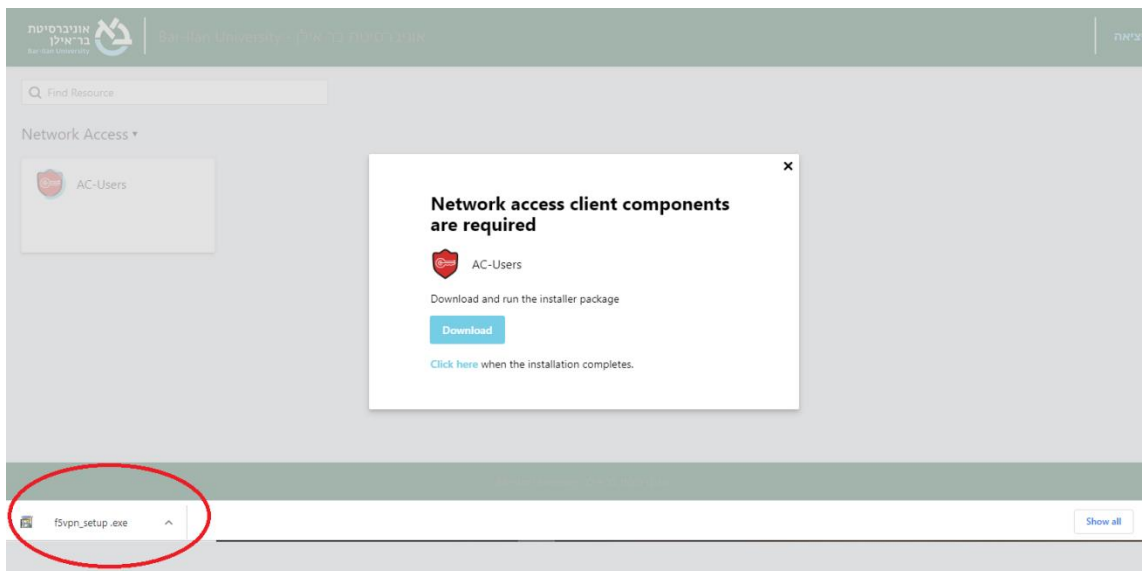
אוניברסיטת בר-אילן Bar-Ilan University

Bar-Ilan University - אוניברסיטת בר-אילן

יציאה

Find Resource

Network Access ▾

AC-Users

×

Network access client components are required

AC-Users

Download and run the installer package

Download

Click here when the installation completes.

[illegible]

f5vpn_setup .exe

Show all